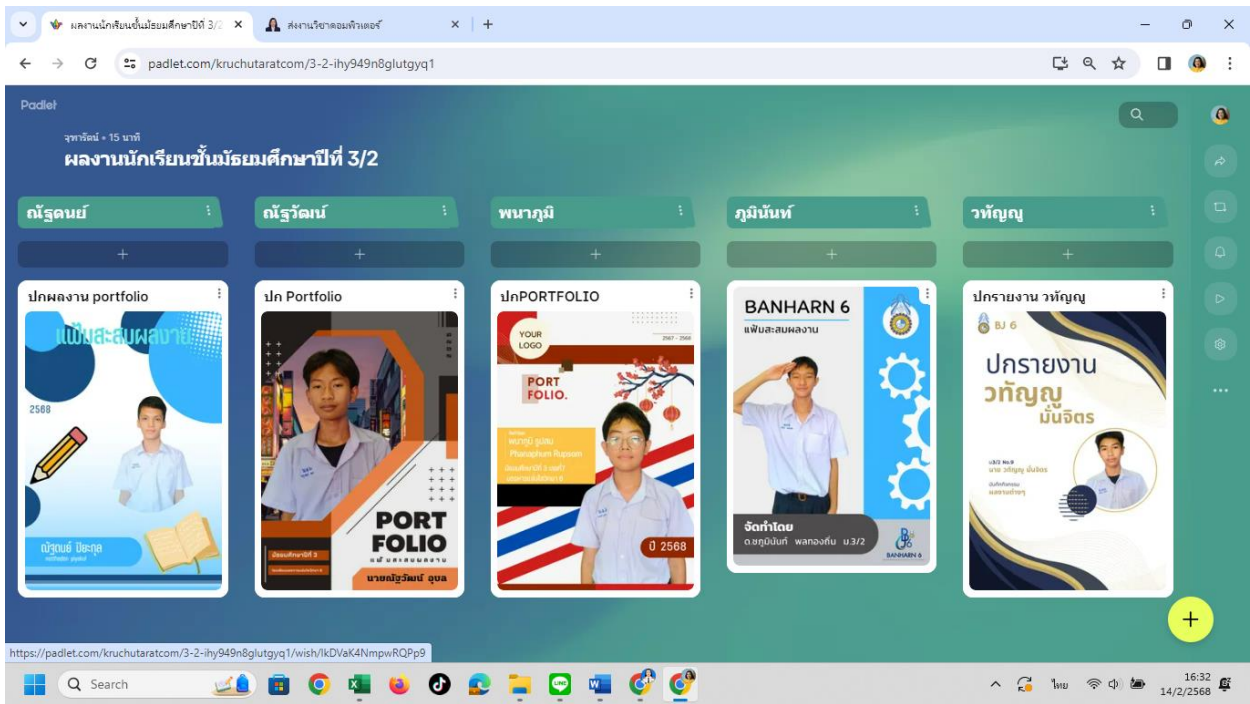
ผลงานนักเรียนชั้นมัธยมศึกษาปีที่ 3/2 ×
ส่งงานวิชาคอมพิวเตอร์ ×
+

padlet.com/kruchutaratcom/3-2-ihy949n8glutgyq1

Padlet

จุฑารัตน์ • 15 นาที
ผลงานนักเรียนชั้นมัธยมศึกษาปีที่ 3/2

ณัฐดนย์
+
ปกผลงาน portfolio
แฟ้มสะสมผลงาน
2568
ณัฐดนย์ ปิยะกุล

ณัฐวัฒน์
+
ปก Portfolio
PORT FOLIO
แฟ้มสะสมผลงาน
มัธยมศึกษาปีที่ 3
นายณัฐวัฒน์ อุบล

พนาภูมิ
+
ปกPORTFOLIO
YOUR LOGO
2567 - 2568
PORT FOLIO.
พนาภูมิ รูปสม
Phanaphum Rupsom
ปี 2568

ภูมินันท์
+
BANHARN 6
แฟ้มสะสมผลงาน
จัดทำโดย
ด.ช.ภูมินันท์ พลทองทีน ม.3/2
BANHARN 6

วทัญญู
+
ปกรายงาน วทัญญู
BJ 6
ปกรายงาน
วทัญญู
มั่นจิตร

https://padlet.com/kruchutaratcom/3-2-ihy949n8glutgyq1/wish/lkDVaK4NmpwRQPp9

Search
ไทย
16:32
14/2/2568